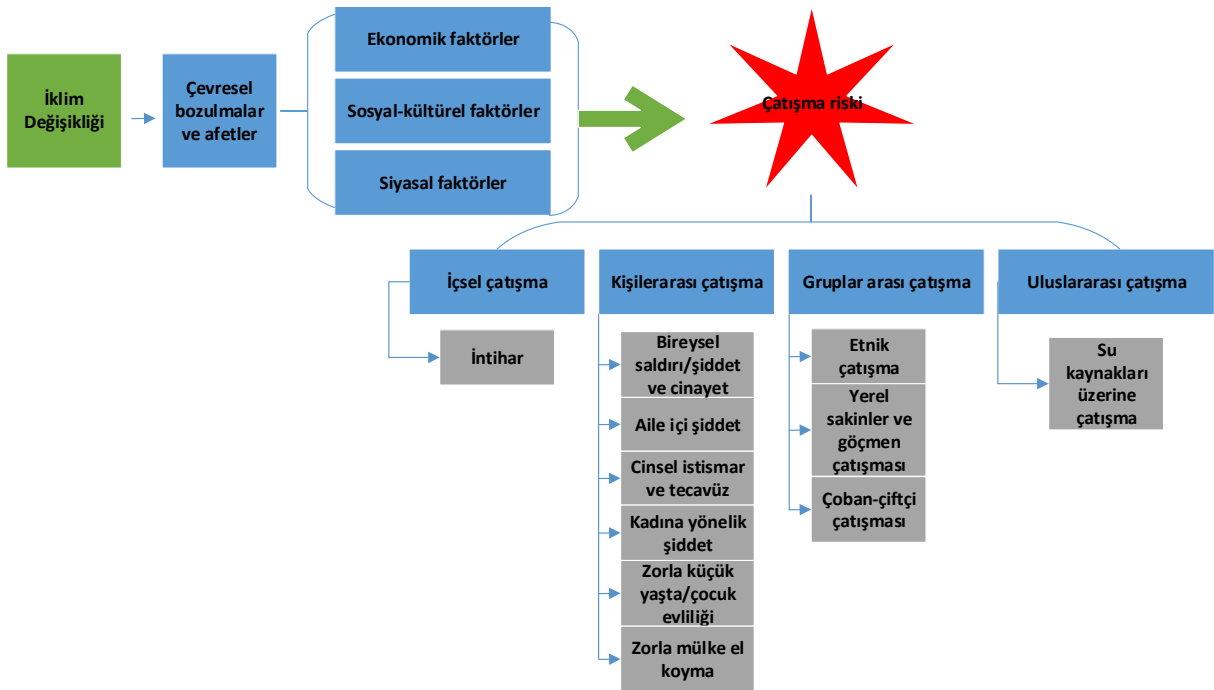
İklim Değişikliği

Çevresel bozulmalar ve afetler

Ekonomik faktörler

Sosyal-kültürel faktörler

Siyasal faktörler

Çatışma riski

İçsel çatışma

İntihar

Kişilerarası çatışma

Bireysel saldırı/şiddet ve cinayet

Aile içi şiddet

Cinsel istismar ve tecavüz

Kadına yönelik şiddet

Zorla küçük yaşta/çocuk evliliği

Zorla mülke el koyma

Gruplar arası çatışma

Etnik çatışma

Yerel sakinler ve göçmen çatışması

Çoban-çiftçi çatışması

Uluslararası çatışma

Su kaynakları üzerine çatışma